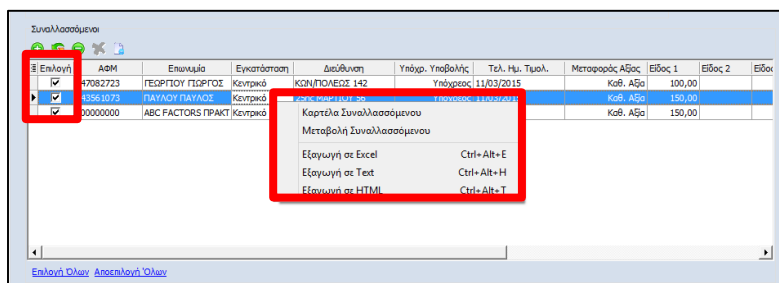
Συναλλασσόμενοι

| Επιλογή | ΑΦΜ | Επωνυμία | Εγκατάσταση | Διεύθυνση | Υπόχρ. Υποβολής | Τελ. Ημ. Τιμολ. | Μεταφοράς Αξίας | Είδος 1 | Είδος 2 | Είδοσ |
|---|---|---|---|---|---|---|---|---|---|---|
| ☑ | 47082723 | ΓΕΩΡΓΙΟΥ ΓΙΩΡΓΟΣ | Κεντρικό | ΚΩΝ/ΠΟΛΕΩΣ 142 | Υπόχρεος | 11/03/2015 | Καθ. Αξία | 100,00 | | |
| ☑ | 43561073 | ΠΑΥΛΟΥ ΠΑΥΛΟΣ | Κεντρικό | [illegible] | Υπόχρεος | 11/03/2015 | Καθ. Αξία | 150,00 | | |
| ☑ | 00000000 | ABC FACTORS ΠΡΑΚΤ | Κεντρικό | | | | Καθ. Αξία | 150,00 | | |

Καρτέλα Συναλλασσόμενου
Μεταβολή Συναλλασσόμενου
Εξαγωγή σε Excel Ctrl+Alt+E
Εξαγωγή σε Text Ctrl+Alt+H
Εξαγωγή σε HTML Ctrl+Alt+T

Επιλογή Όλων Αποεπιλογή Όλων